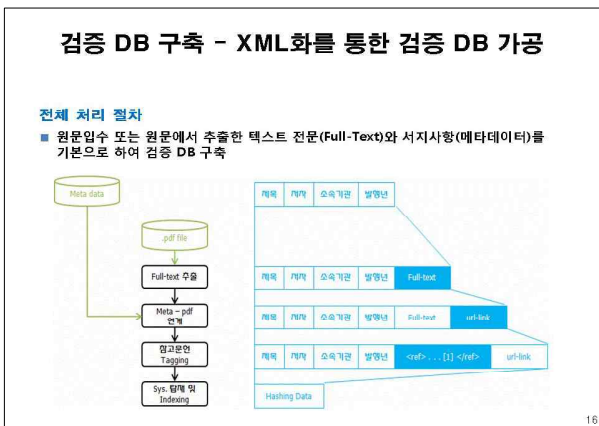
검증 DB 구축 - XML화를 통한 검증 DB 가공

전체 처리 절차

■ 원문입수 또는 원문에서 추출한 텍스트 전문(Full-Text)와 서지사항(메타데이터)를 기본으로 하여 검증 DB 구축

Meta data

.pdf file

Full-text 추출

Meta – pdf 연계

참고문헌 Tagging

Sys. 탑재 및 Indexing

| 제목 | 저자 | 소속기관 | 발행년 |
|---|---|---|---|

| 제목 | 저자 | 소속기관 | 발행년 | Full-text |
|---|---|---|---|---|

| 제목 | 저자 | 소속기관 | 발행년 | Full-text | url-link |
|---|---|---|---|---|---|

| 제목 | 저자 | 소속기관 | 발행년 | <ref> . . . [1] </ref> | url-link |
|---|---|---|---|---|---|
| Hashing Data | | | | | |

16